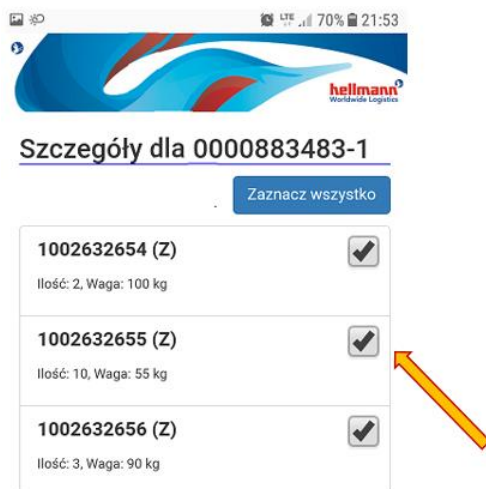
LTE 70% 21:53

hellmann
Worldwide Logistics

Szczegóły dla 0000883483-1

Zaznacz wszystko

1002632654 (Z)
Ilość: 2, Waga: 100 kg

1002632655 (Z)
Ilość: 10, Waga: 55 kg

1002632656 (Z)
Ilość: 3, Waga: 90 kg